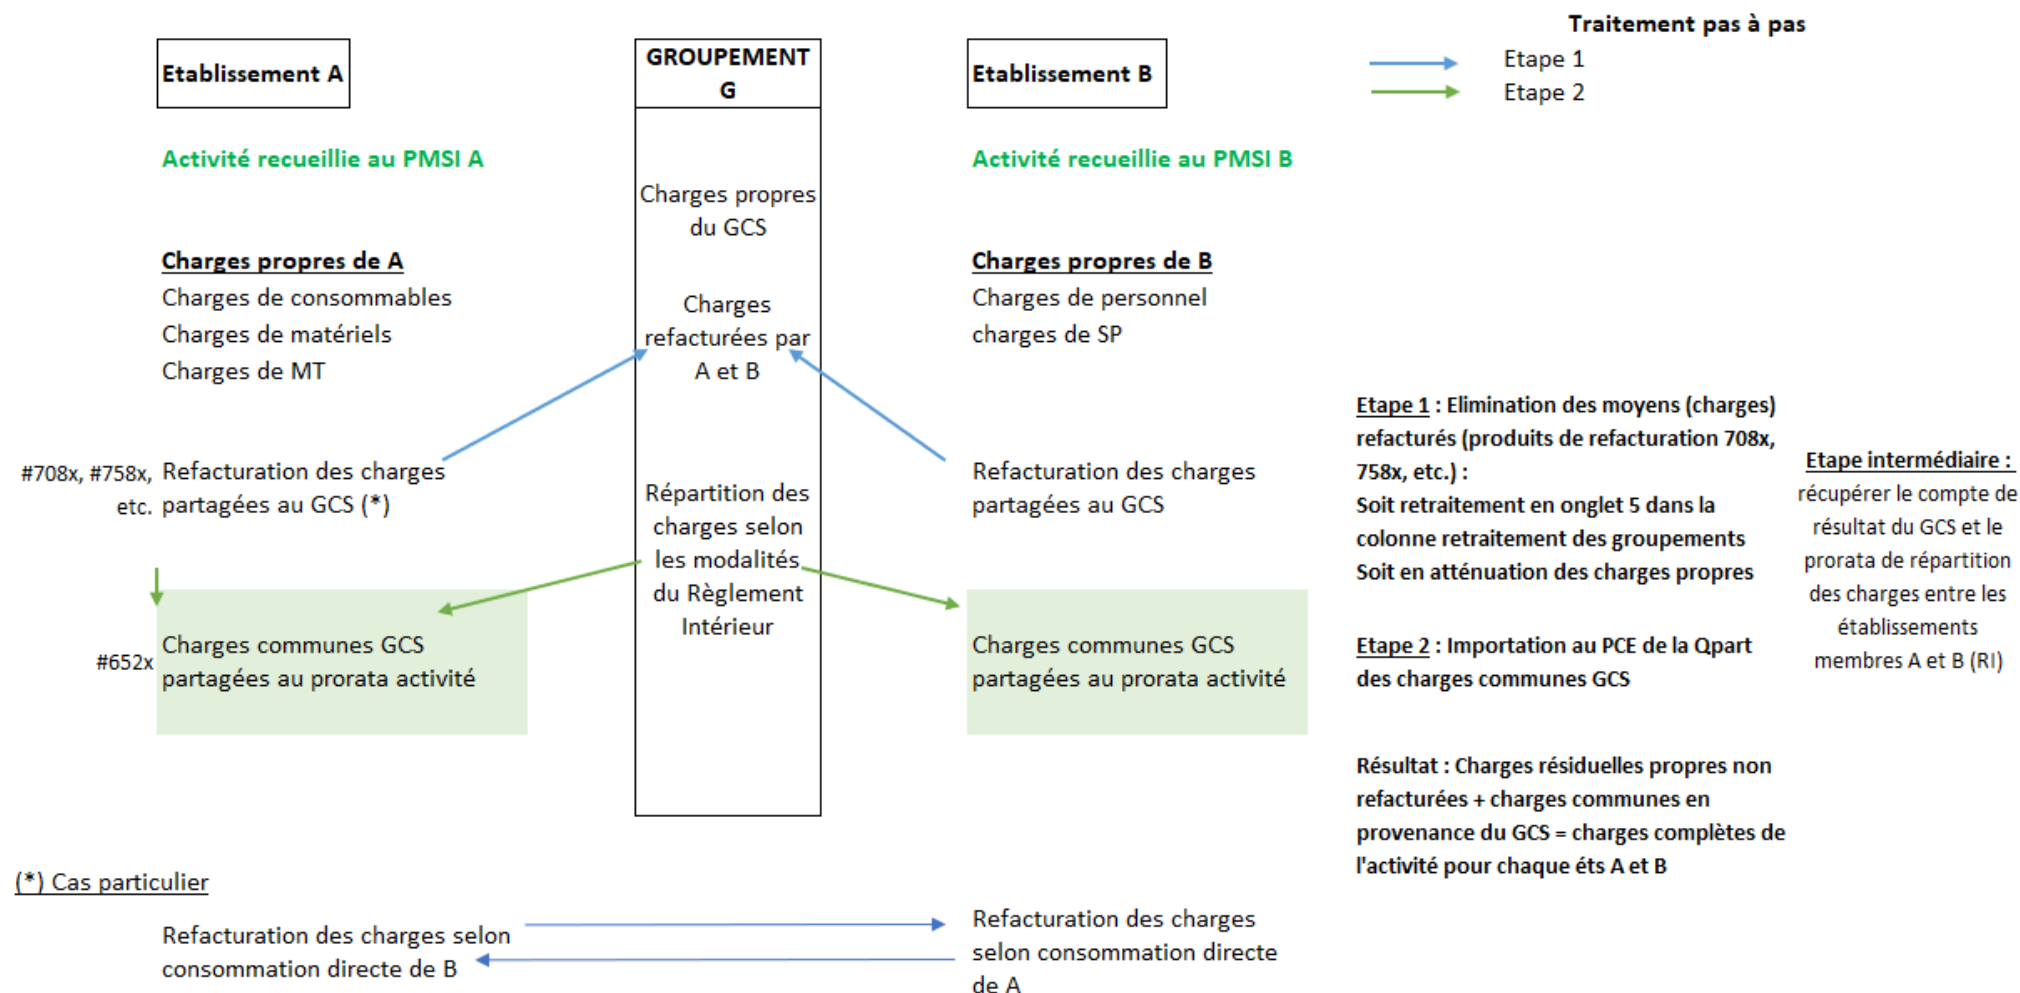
Etablissement A

GROUPEMENT G

Etablissement B

Traitement pas à pas

Etape 1

Etape 2

Activité recueillie au PMSI A

Charges propres du GCS

Activité recueillie au PMSI B

Charges propres de A
Charges de consommables
Charges de matériels
Charges de MT

Charges refacturées par A et B

Charges propres de B
Charges de personnel
charges de SP

Etape 1 : Elimination des moyens (charges) refacturés (produits de refacturation 708x, 758x, etc.) :
Soit retraitement en onglet 5 dans la colonne retraitement des groupements
Soit en atténuation des charges propres

#708x, #758x, etc. Refacturation des charges partagées au GCS (*)

Répartition des charges selon les modalités du Règlement Intérieur

Refacturation des charges partagées au GCS

Etape intermédiaire : récupérer le compte de résultat du GCS et le prorata de répartition des charges entre les établissements membres A et B (RI)

#652x Charges communes GCS partagées au prorata activité

Charges communes GCS partagées au prorata activité

Etape 2 : Importation au PCE de la Qpart des charges communes GCS

Résultat : Charges résiduelles propres non refacturées + charges communes en provenance du GCS = charges complètes de l'activité pour chaque éts A et B

(*) Cas particulier

Refacturation des charges selon consommation directe de B

Refacturation des charges selon consommation directe de A